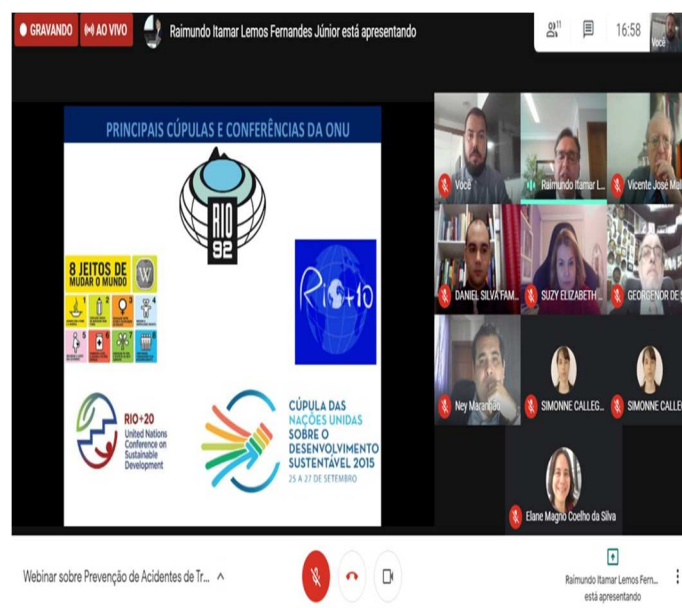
GRAVANDO AO VIVO Raimundo Itamar Lemos Fernandes Júnior está apresentando

11 16:58 Você

PRINCIPAIS CÚPULAS E CONFERÊNCIAS DA ONU

RIO 92

8 JEITOS DE MUDAR O MUNDO

RIO+10

RIO+20 United Nations Conference on Sustainable Development

CÚPULA DAS NAÇÕES UNIDAS SOBRE O DESENVOLVIMENTO SUSTENTÁVEL 2015 25 A 27 DE SETEMBRO

Você
Raimundo Itamar L...
Vicente Jose Mal
DANIEL SILVA FAM...
SUZY ELIZABETH ...
GEORGENOR DE S
Ney Maranhão
SIMONNE CALLEG...
SIMONNE CALLE
Elane Magno Coelho da Silva

Webinar sobre Prevenção de Acidentes de Tr...

Raimundo Itamar Lemos Fern... está apresentando